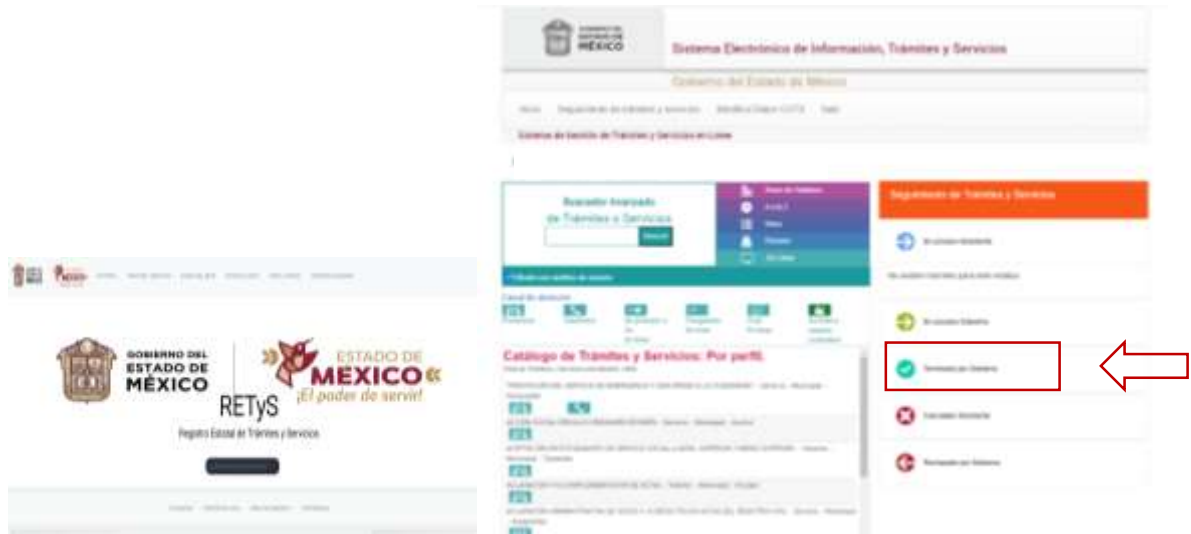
GOBIERNO DEL ESTADO DE MÉXICO

ESTADO DE MÉXICO
¡El poder de servir!

RETyS

Registro Estatal de Trámites y Servicios

GOBIERNO DEL ESTADO DE MÉXICO

Sistema Electrónico de Información, Trámites y Servicios

Gobierno del Estado de México

Inicio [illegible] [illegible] Salir

Sistema de Gestión de Trámites y Servicios en Línea

Buscador Avanzado de Trámites y Servicios

Buscar

Seguimiento de Trámites y Servicios

Catálogo de Trámites y Servicios: Por perfil.

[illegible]